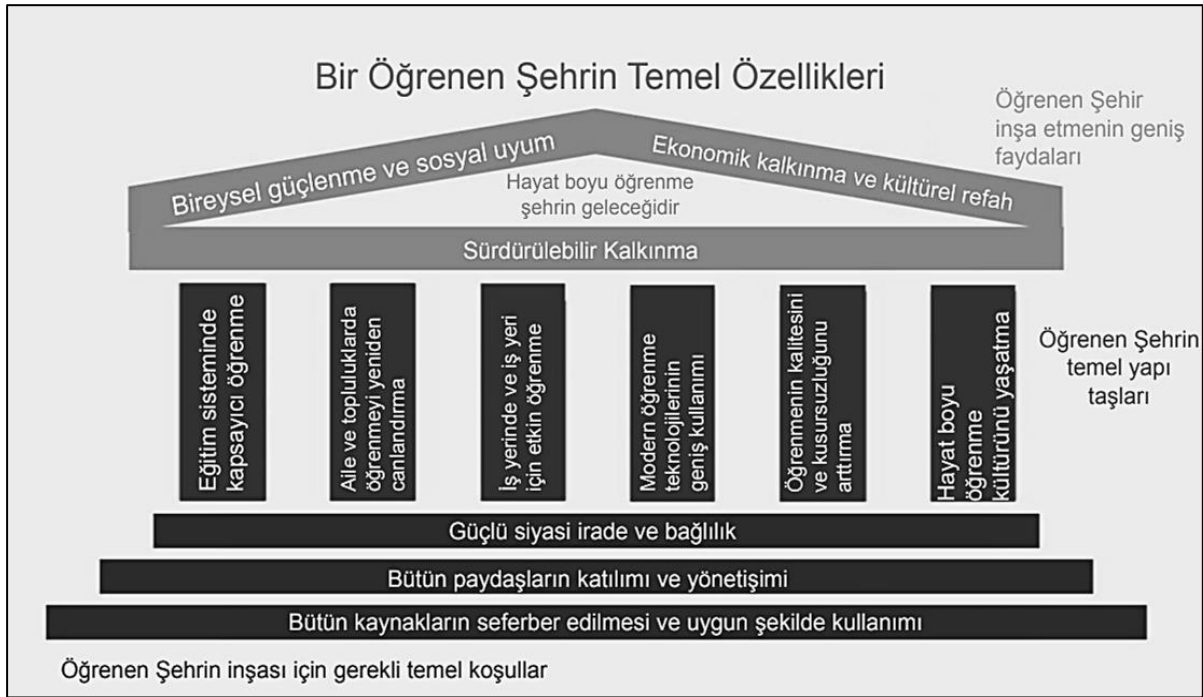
Bir Öğrenen Şehrin Temel Özellikleri

Öğrenen Şehir inşa etmenin geniş faydaları

Bireysel güçlenme ve sosyal uyum

Ekonomik kalkınma ve kültürel refah

Hayat boyu öğrenme şehrin geleceğidir

Sürdürülebilir Kalkınma

Eğitim sisteminde kapsayıcı öğrenme

Aile ve topluluklarda öğrenmeyi yeniden canlandırma

İş yerinde ve iş yeri için etkin öğrenme

Modern öğrenme teknolojilerinin geniş kullanımı

Öğrenmenin kalitesini ve kusursuzluğunu arttırma

Hayat boyu öğrenme kültürünü yaşatma

Öğrenen Şehrin temel yapı taşları

Güçlü siyasi irade ve bağlılık

Bütün paydaşların katılımı ve yönetişimi

Bütün kaynakların seferber edilmesi ve uygun şekilde kullanımı

Öğrenen Şehrin inşası için gerekli temel koşullar